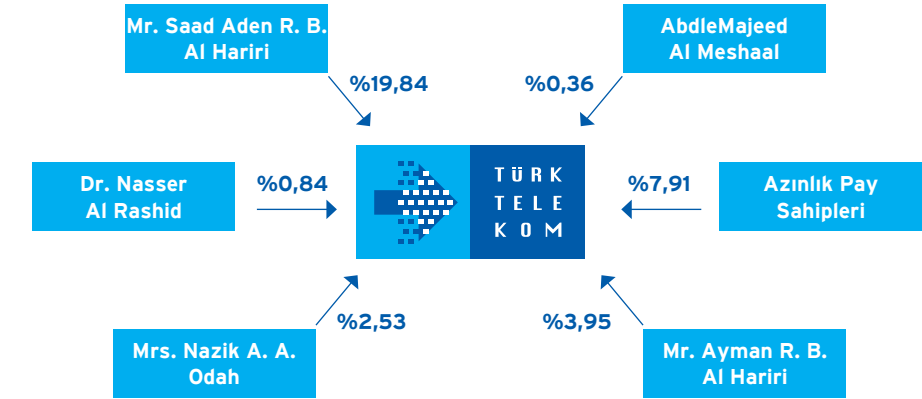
Mr. Saad Aden R. B. Al Hariri

AbdleMajeed Al Meshaal

%19,84

%0,36

Dr. Nasser Al Rashid

%0,84

TÜRK TELEKOM

%7,91

Azınlık Pay Sahipleri

%2,53

%3,95

Mrs. Nazik A. A. Odah

Mr. Ayman R. B. Al Hariri